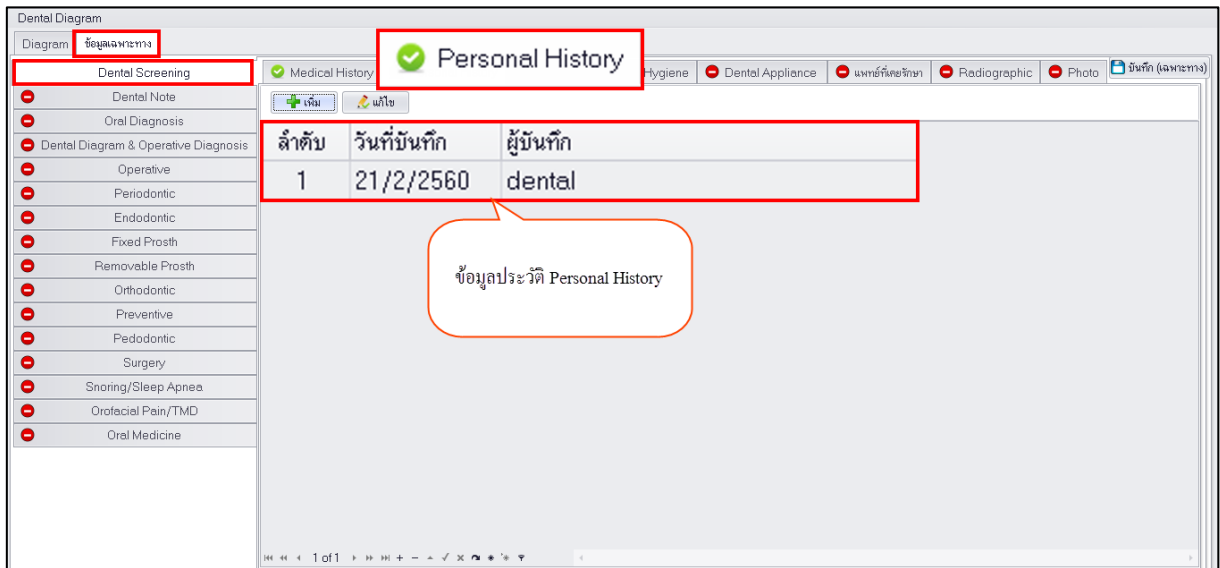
Dental Diagram

Diagram | ข้อมูลเฉพาะทาง

Dental Screening
Dental Note
Oral Diagnosis
Dental Diagram & Operative Diagnosis
Operative
Periodontic
Endodontic
Fixed Prosth
Removable Prosth
Orthodontic
Preventive
Pedodontic
Surgery
Snoring/Sleep Apnea
Orofacial Pain/TMD
Oral Medicine

Medical History | Personal History | Hygiene | Dental Appliance | แพทย์ที่เคยรักษา | Radiographic | Photo | บันทึก (เฉพาะทาง)

เพิ่ม | แก้ไข

| ลำดับ | วันที่บันทึก | ผู้บันทึก |
|---|---|---|
| 1 | 21/2/2560 | dental |

ข้อมูลประวัติ Personal History

1 of 1